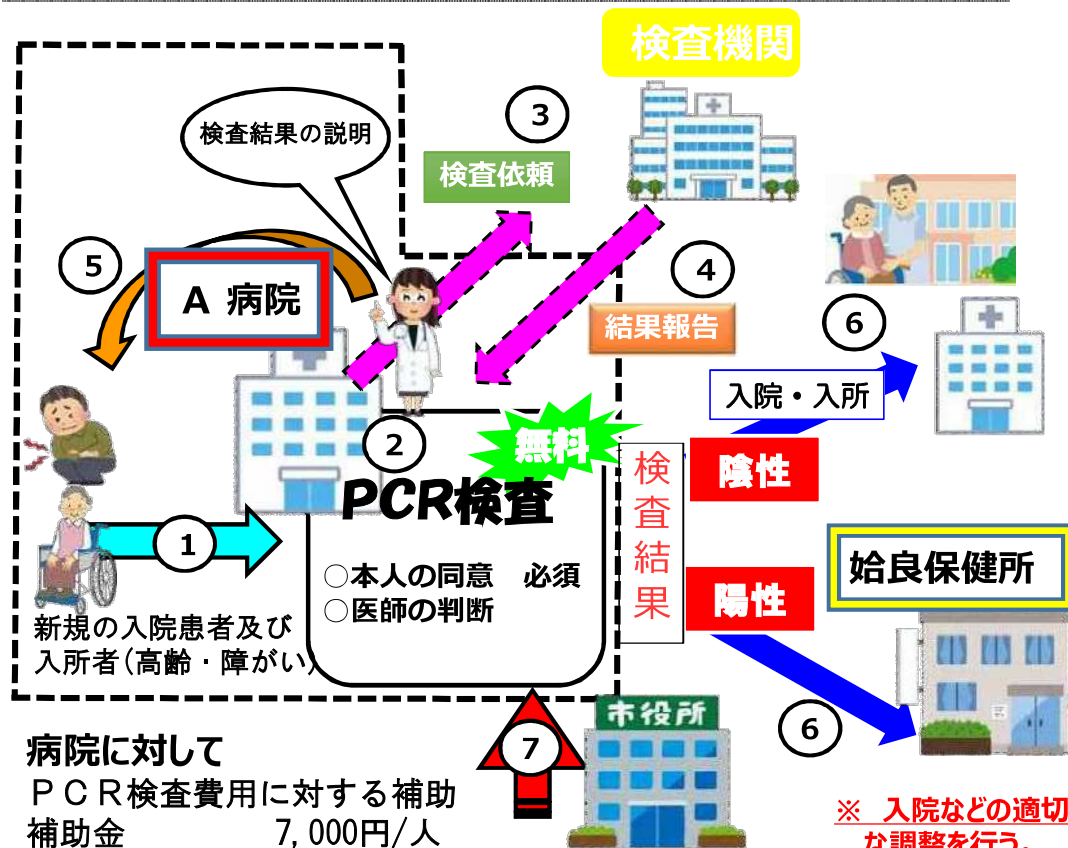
検査機関

3

検査結果の説明

検査依頼

5

A 病院

4

結果報告

6

入院・入所

2

無料

PCR検査

○本人の同意　必須
○医師の判断

検査結果

陰性

1

新規の入院患者及び入所者(高齢・障がい)

陽性

姶良保健所

市役所

7

6

病院に対して
ＰＣＲ検査費用に対する補助
補助金　　　　7,000円/人

※　入院などの適切な調整を行う。